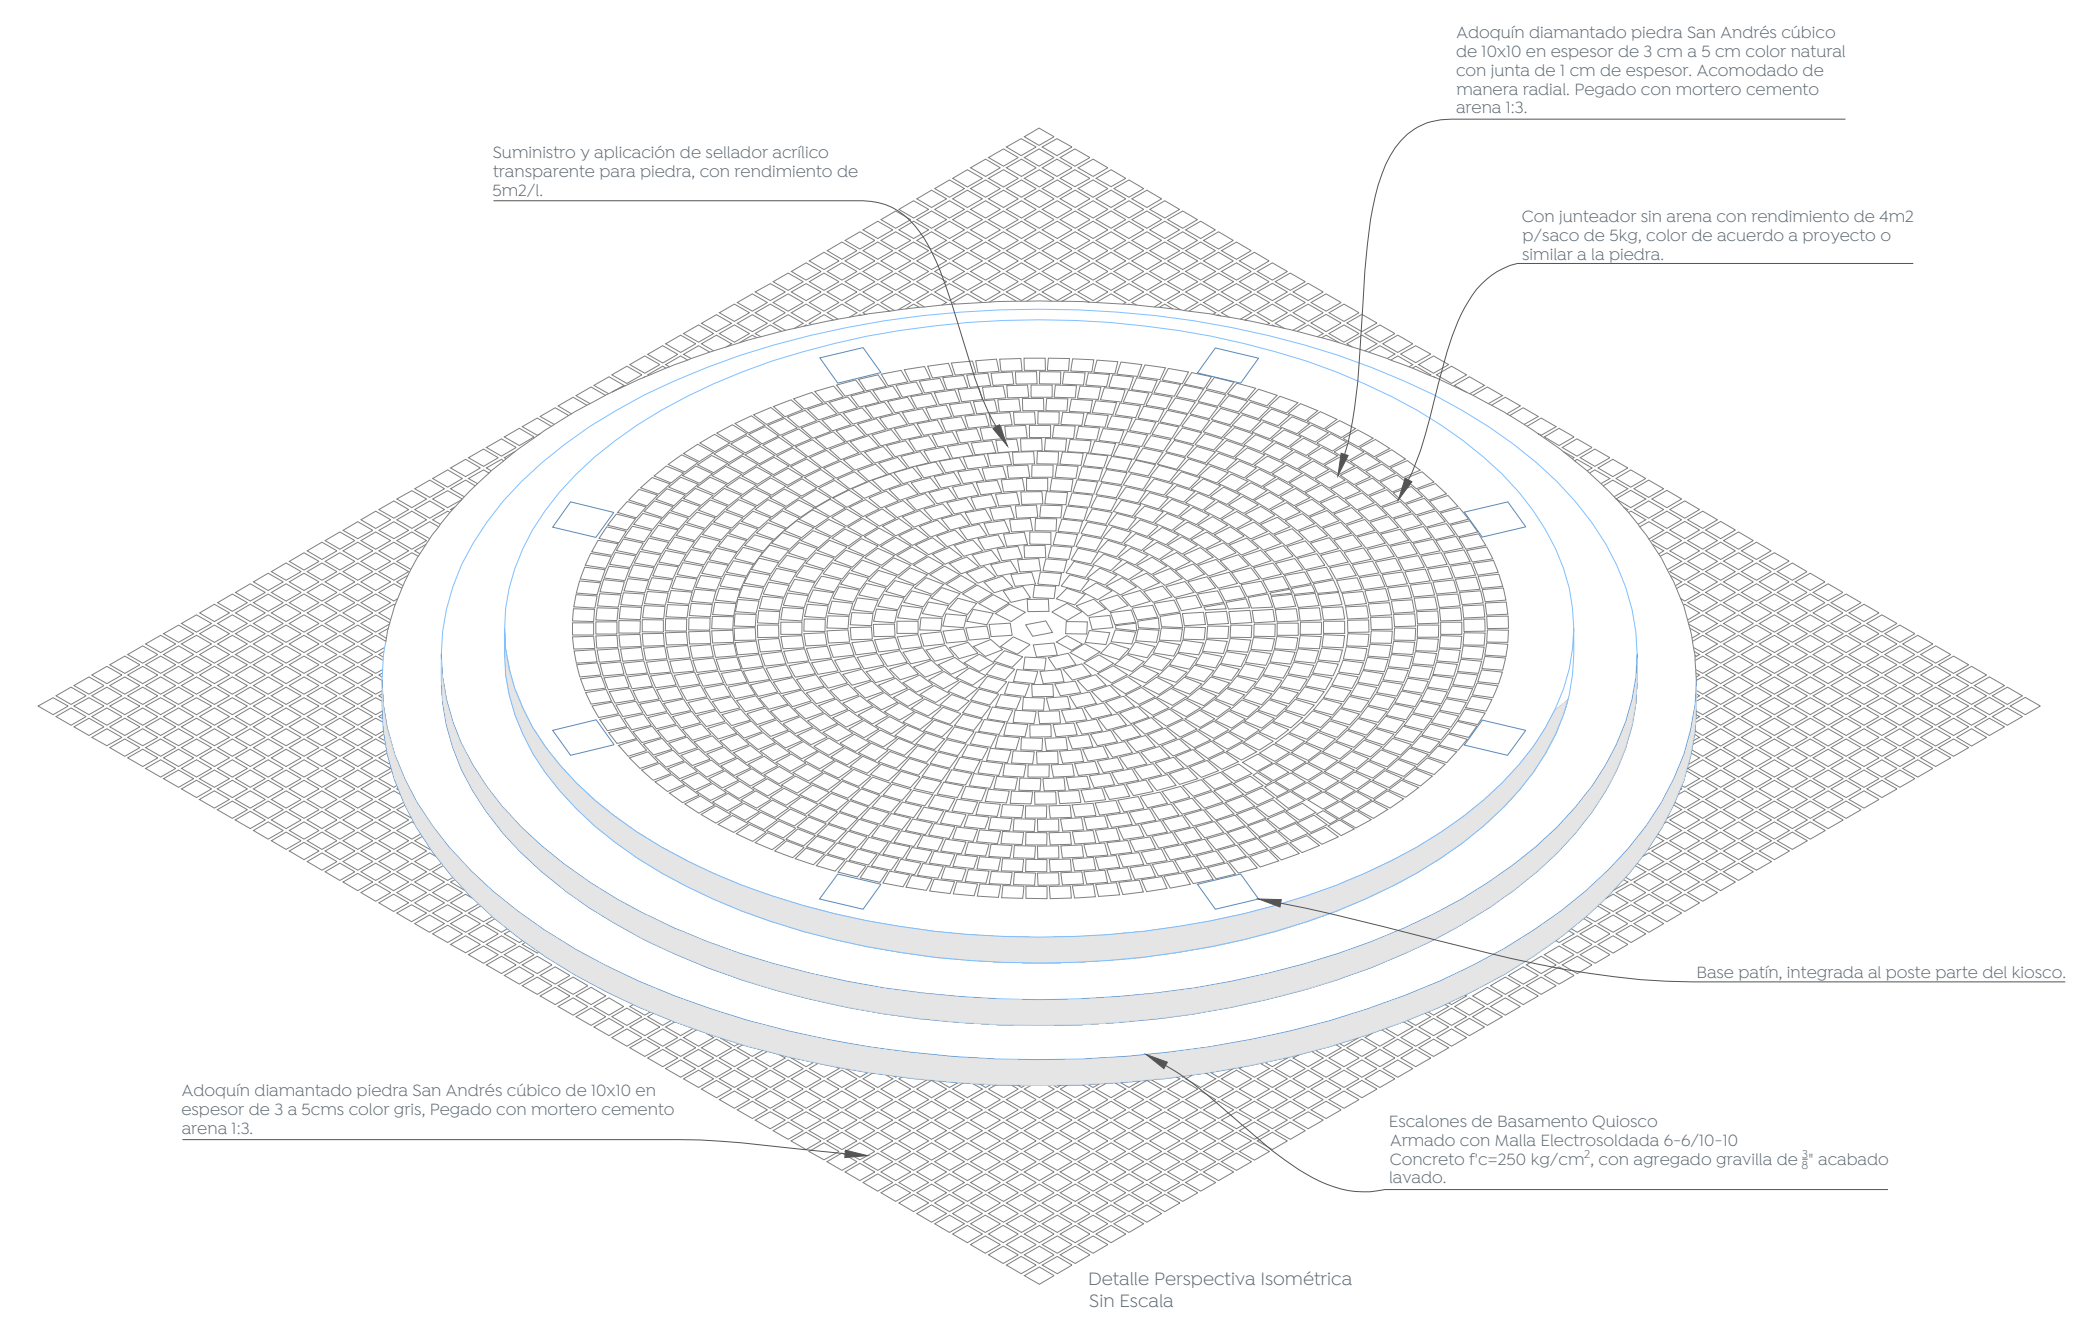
Adoquín diamantado piedra San Andrés cúbico de 10x10 en espesor de 3 cm a 5 cm color natural con junta de 1 cm de espesor. Acomodado de manera radial. Pegado con mortero cemento arena 1:3.

Suministro y aplicación de sellador acrílico transparente para piedra, con rendimiento de 5m2/l.

Con junteador sin arena con rendimiento de 4m2 p/saco de 5kg, color de acuerdo a proyecto o similar a la piedra.

Base patín, integrada al poste parte del kiosco.

Adoquín diamantado piedra San Andrés cúbico de 10x10 en espesor de 3 a 5cms color gris, Pegado con mortero cemento arena 1:3.

Escalones de Basamento Quiosco
Armado con Malla Electrosoldada 6-6/10-10
Concreto f'c=250 kg/cm$^2$, con agregado gravilla de $\frac{3}{8}$" acabado lavado.

Detalle Perspectiva Isométrica
Sin Escala